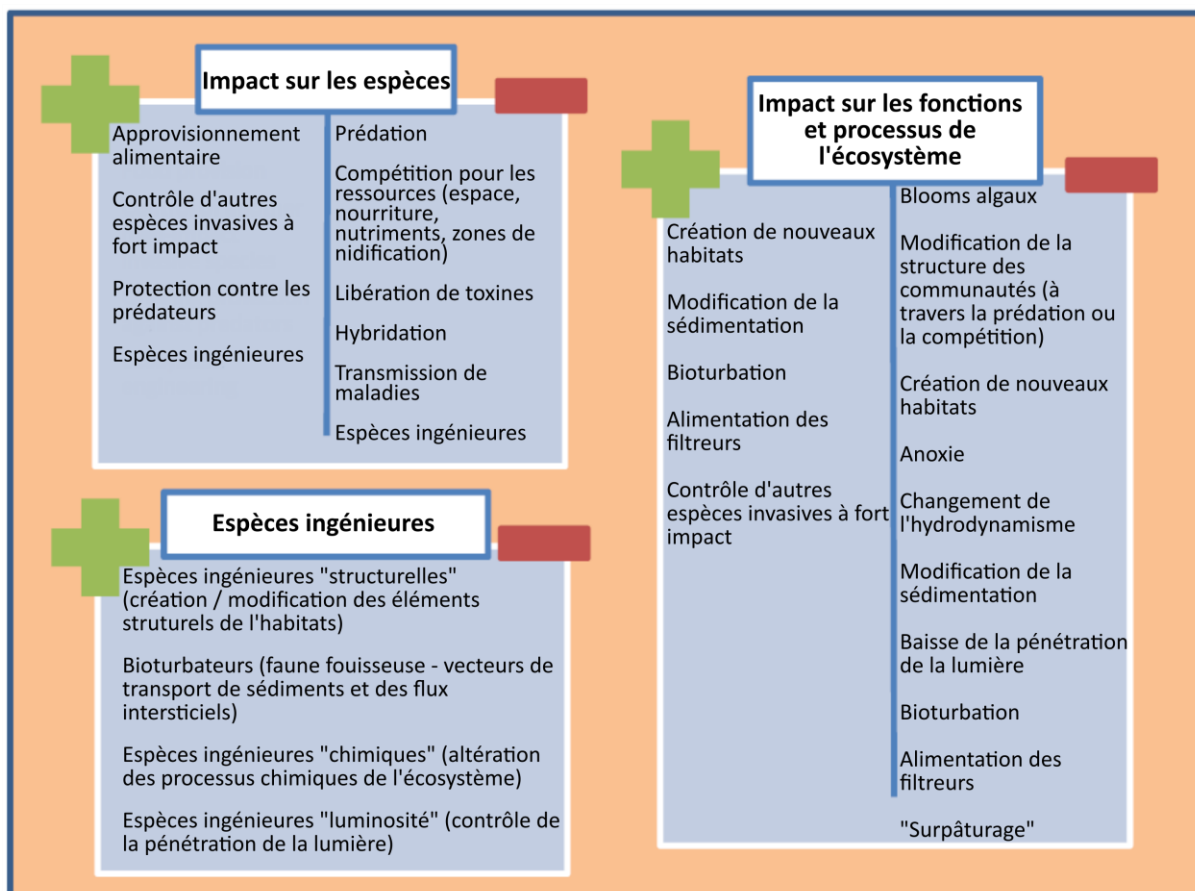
Impact sur les espèces

Approvisionnement alimentaire

Contrôle d'autres espèces invasives à fort impact

Protection contre les prédateurs

Espèces ingénieures

Prédation

Compétition pour les ressources (espace, nourriture, nutriments, zones de nidification)

Libération de toxines

Hybridation

Transmission de maladies

Espèces ingénieures

Espèces ingénieures

Espèces ingénieures "structurelles" (création / modification des éléments struturels de l'habitats)

Bioturbateurs (faune fouisseuse - vecteurs de transport de sédiments et des flux intersticiels)

Espèces ingénieures "chimiques" (altération des processus chimiques de l'écosystème)

Espèces ingénieures "luminosité" (contrôle de la pénétration de la lumière)

Impact sur les fonctions et processus de l'écosystème

Création de nouveaux habitats

Modification de la sédimentation

Bioturbation

Alimentation des filtreurs

Contrôle d'autres espèces invasives à fort impact

Blooms algaux

Modification de la structure des communautés (à travers la prédation ou la compétition)

Création de nouveaux habitats

Anoxie

Changement de l'hydrodynamisme

Modification de la sédimentation

Baisse de la pénétration de la lumière

Bioturbation

Alimentation des filtreurs

"Surpâturage"